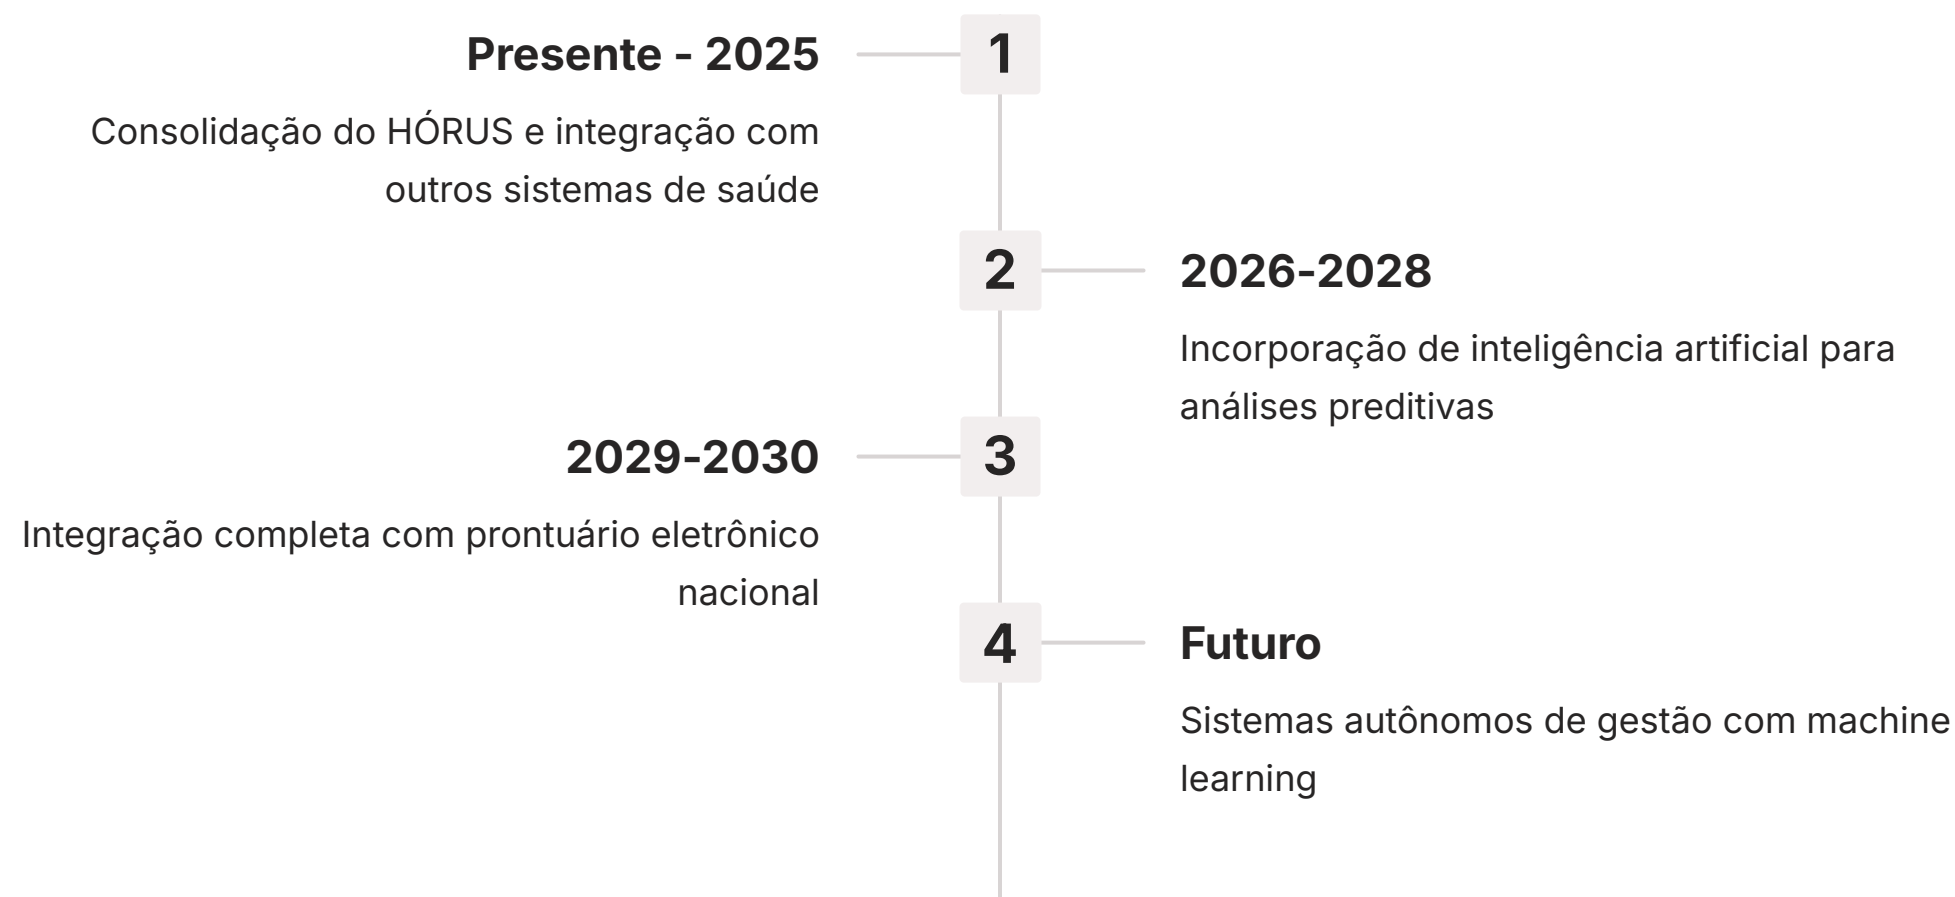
Presente - 2025

1

Consolidação do HÓRUS e integração com outros sistemas de saúde

2

2026-2028

Incorporação de inteligência artificial para análises preditivas

2029-2030

3

Integração completa com prontuário eletrônico nacional

4

Futuro

Sistemas autônomos de gestão com machine learning